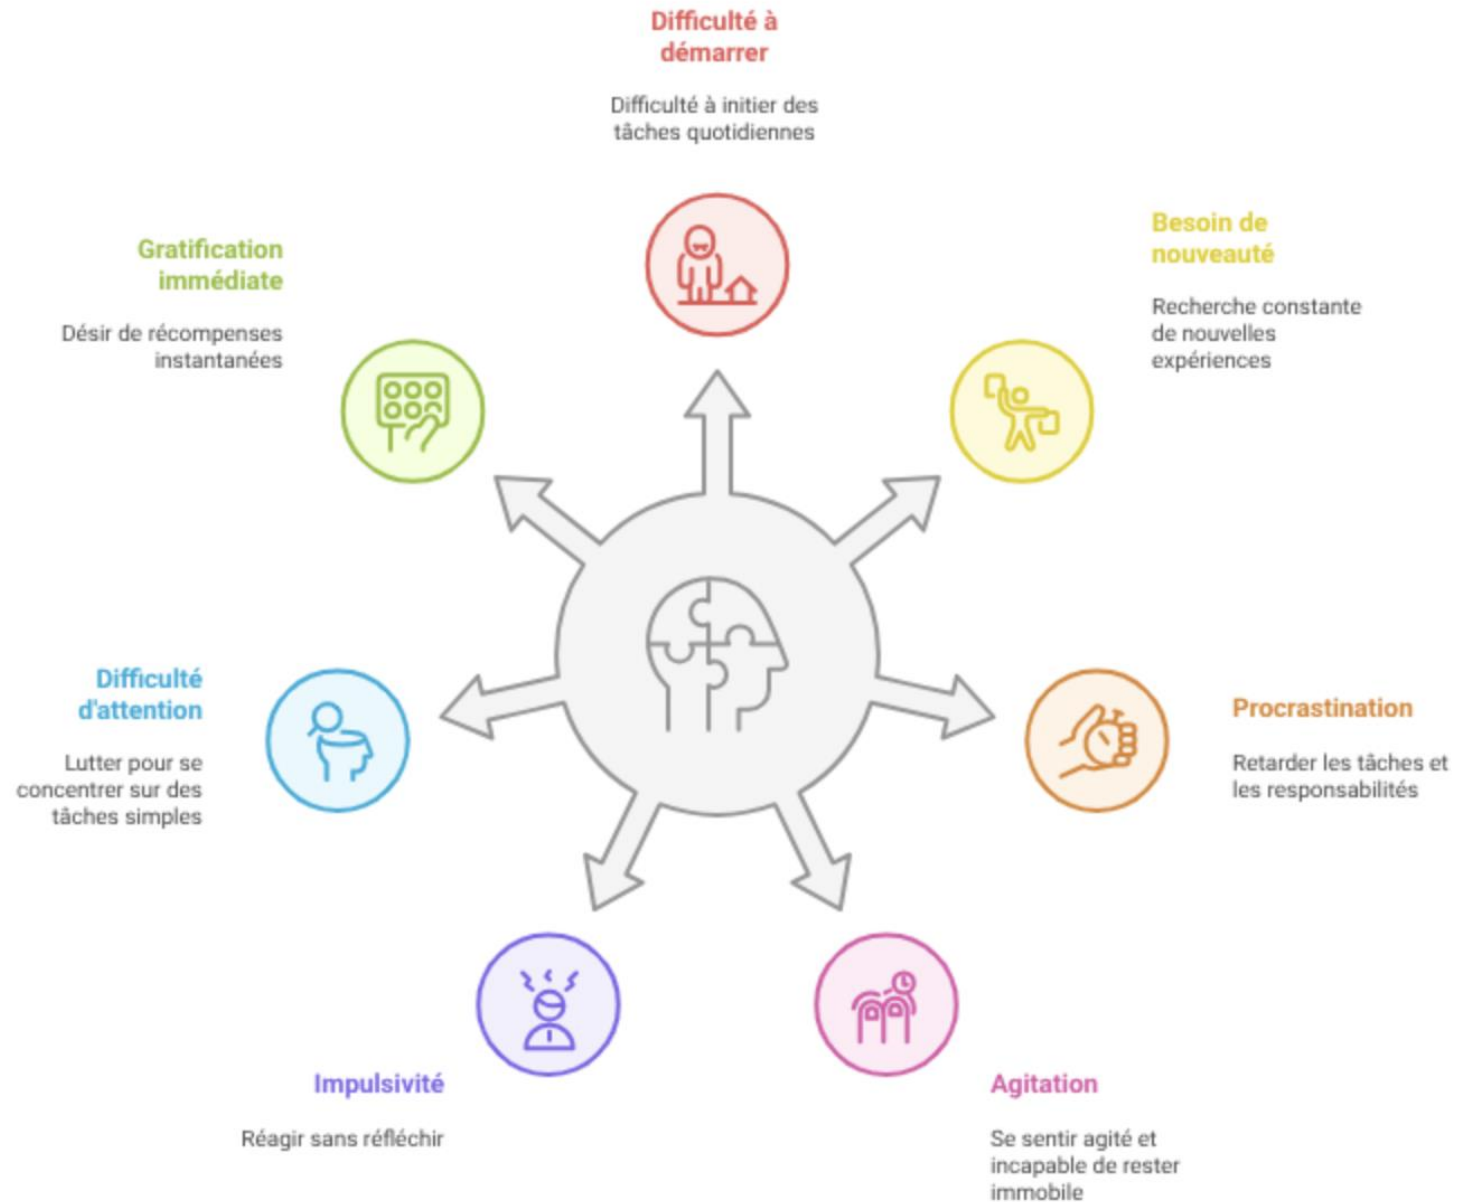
Difficulté à démarrer

Difficulté à initier des tâches quotidiennes

Gratification immédiate

Désir de récompenses instantanées

Besoin de nouveauté

Recherche constante de nouvelles expériences

Difficulté d'attention

Lutter pour se concentrer sur des tâches simples

Procrastination

Retarder les tâches et les responsabilités

Impulsivité

Réagir sans réfléchir

Agitation

Se sentir agité et incapable de rester immobile